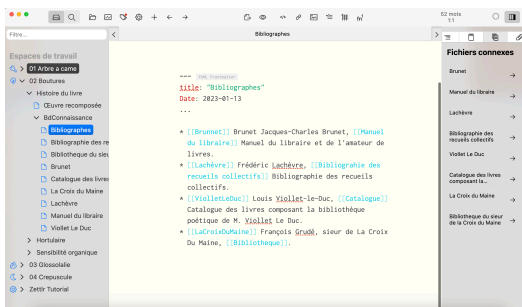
Filtre...

Espaces de travail
01 Arbre a came
02 Boutures
Histoire du livre
Œuvre recomposée
BdConnaissance
Bibliographes
Bibliographie des re
Bibliotheque du sie
Brunet
Catalogue des livres
La Croix du Maine
Lachèvre
Manuel du libraire
Viollet Le Duc
Hortulaire
Sensibilité organique
03 Glossolalie
04 Crepuscule
Zettlr Tutorial

Bibliographes

52 mots
1:1

---
YAML Frontmatter
title: "Bibliographes"
Date: 2023-01-13
...

* [[Brunnet]] Brunet Jacques-Charles Brunet, [[Manuel du libraire]] Manuel du libraire et de l'amateur de livres.
* [[Lachèvre]] Frédéric Lachèvre, [[Bibliographie des recueils collectifs]] Bibliographie des recueils collectifs.
* [[ViolletLeDuc]] Louis Viollet-le-Duc, [[Catalogue]] Catalogue des livres composant la bibliothèque poétique de M. Viollet Le Duc.
* [[LaCroixDuMaine]] François Grudé, sieur de La Croix Du Maine, [[Bibliotheque]].

Fichiers connexes
Brunet
Manuel du libraire
Lachèvre
Bibliographie des recueils collectifs
Viollet Le Duc
Catalogue des livres composant la...
La Croix du Maine
Bibliotheque du sieur de la Croix du Maine